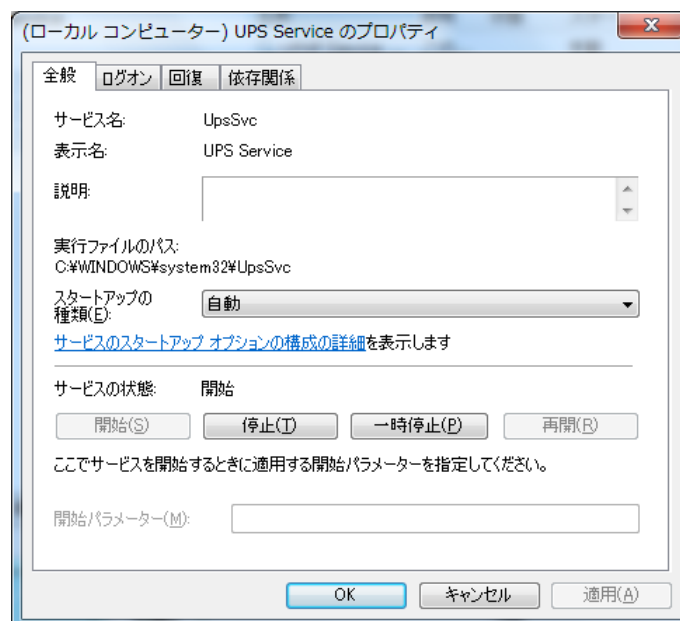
(ローカル コンピューター) UPS Service のプロパティ

x

全般 ログオン 回復 依存関係

サービス名: UpsSvc

表示名: UPS Service

説明:

実行ファイルのパス:
C:¥WINDOWS¥system32¥UpsSvc

スタートアップの種類(E): 自動

サービスのスタートアップ オプションの構成の詳細を表示します

サービスの状態: 開始

開始(S) 停止(T) 一時停止(P) 再開(R)

ここでサービスを開始するときに適用する開始パラメーターを指定してください。

開始パラメーター(M):

OK キャンセル 適用(A)